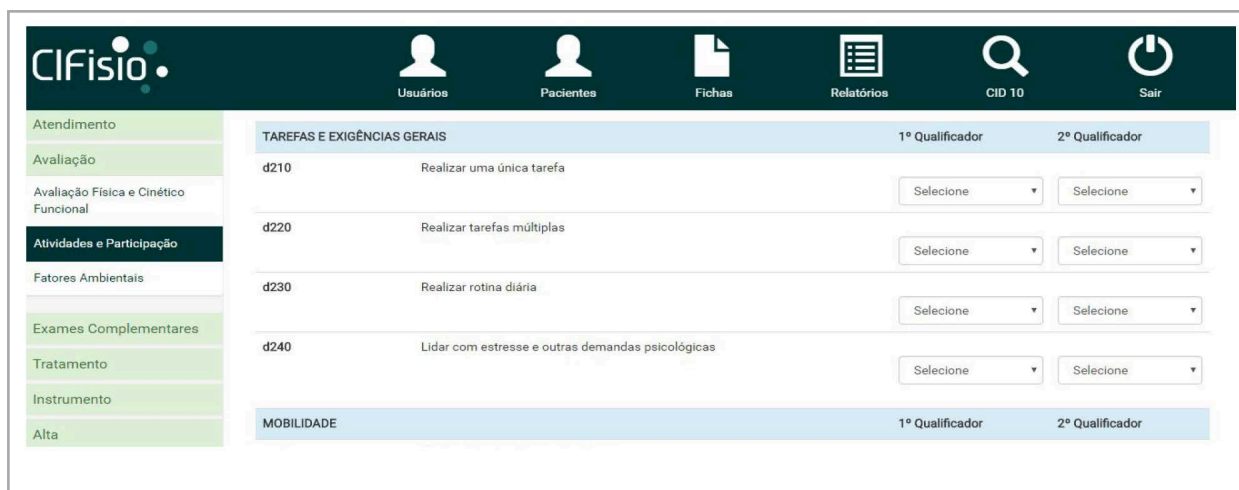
ClFisio

Usuários
Pacientes
Fichas
Relatórios
CID 10
Sair

Atendimento
Avaliação
Avaliação Física e Cinético Funcional
Atividades e Participação
Fatores Ambientais
Exames Complementares
Tratamento
Instrumento
Alta

| TAREFAS E EXIGÊNCIAS GERAIS | | 1º Qualificador | 2º Qualificador |
|---|---|---|---|
| d210 | Realizar uma única tarefa | Selecione | Selecione |
| d220 | Realizar tarefas múltiplas | Selecione | Selecione |
| d230 | Realizar rotina diária | Selecione | Selecione |
| d240 | Lidar com estresse e outras demandas psicológicas | Selecione | Selecione |

| MOBILIDADE | | 1º Qualificador | 2º Qualificador |
|---|---|---|---|